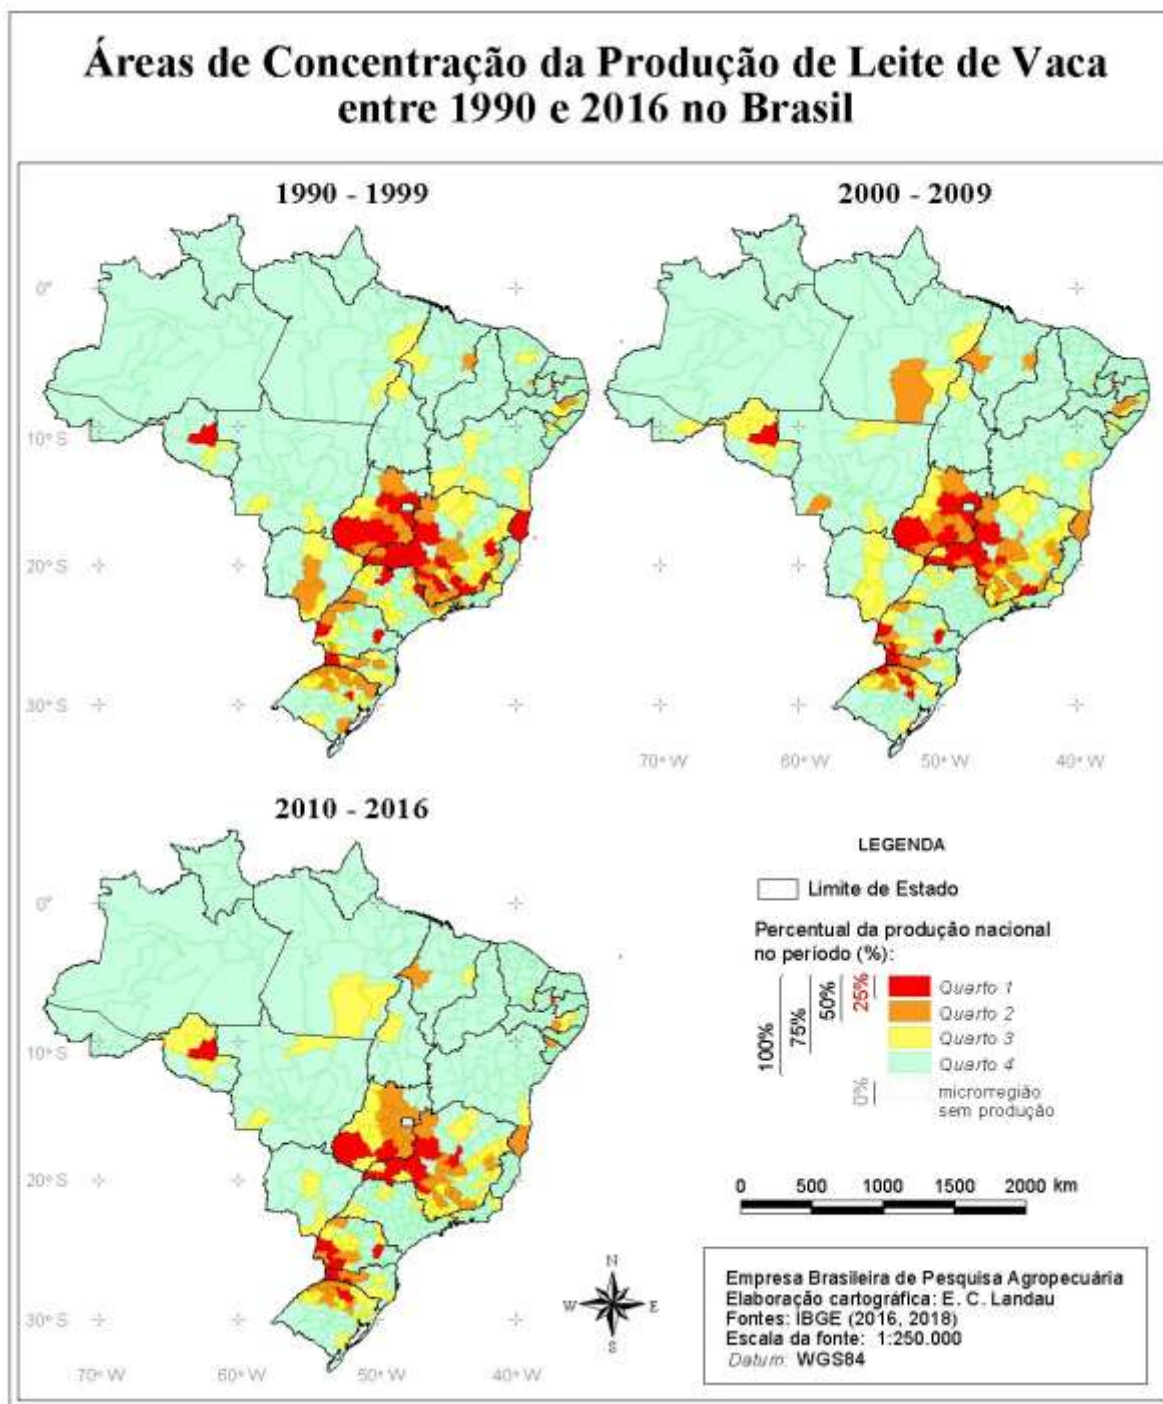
Áreas de Concentração da Produção de Leite de Vaca entre 1990 e 2016 no Brasil

1990 - 1999

0°

10° S

20° S

30° S

2000 - 2009

70° W 60° W 50° W 40° W

2010 - 2016

0°

10° S

20° S

30° S

70° W 60° W 50° W 40° W

LEGENDA

Limite de Estado

Percentual da produção nacional no período (%):

100% 75% 50% 25%

Quarto 1
Quarto 2
Quarto 3
Quarto 4

0% microrregião sem produção

0 500 1000 1500 2000 km

N
W E
S

Empresa Brasileira de Pesquisa Agropecuária
Elaboração cartográfica: E. C. Landau
Fontes: IBGE (2016, 2018)
Escala da fonte: 1:250.000
Datum: WGS84